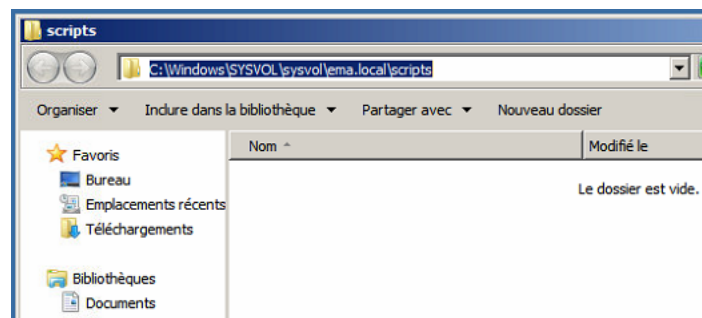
scripts

C:\Windows\SYSVOL\sysvol\ema.local\scripts

Organiser ▼ Inclure dans la bibliothèque ▼ Partager avec ▼ Nouveau dossier

Favoris
Bureau
Emplacements récents
Téléchargements

Bibliothèques
Documents

Nom

Modifié le

Le dossier est vide.